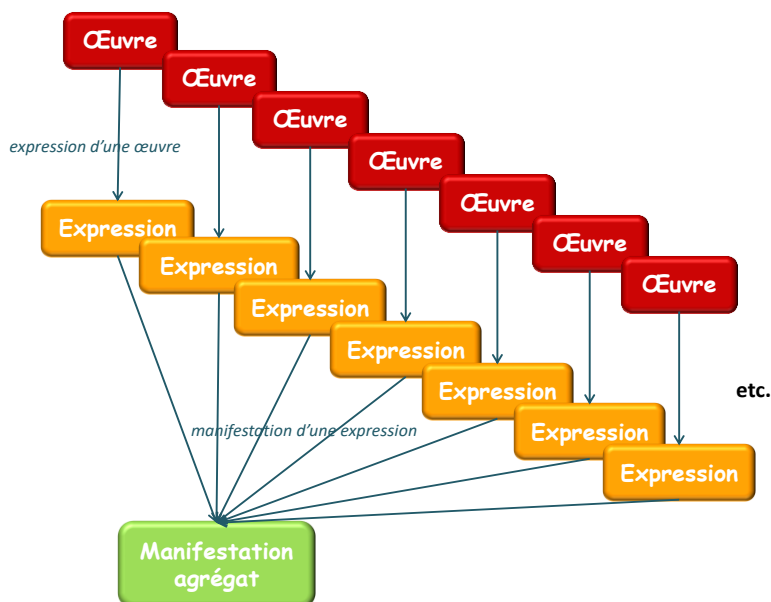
Œuvre

Œuvre

Œuvre

Œuvre

Œuvre

Œuvre

Œuvre

expression d'une œuvre

Expression

Expression

Expression

Expression

Expression

Expression

Expression

etc.

manifestation d'une expression

Manifestation agrégat